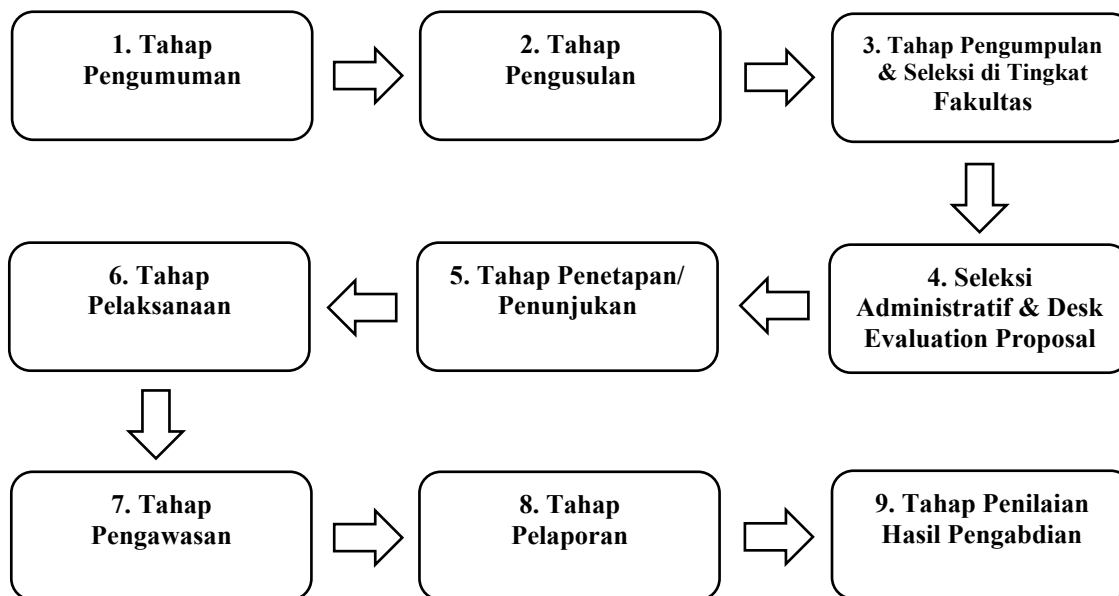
1. Tahap Pengumuman

2. Tahap Pengusulan

3. Tahap Pengumpulan & Seleksi di Tingkat Fakultas

4. Seleksi Administratif & Desk Evaluation Proposal

5. Tahap Penetapan/ Penunjukan

6. Tahap Pelaksanaan

7. Tahap Pengawasan

8. Tahap Pelaporan

9. Tahap Penilaian Hasil Pengabdian